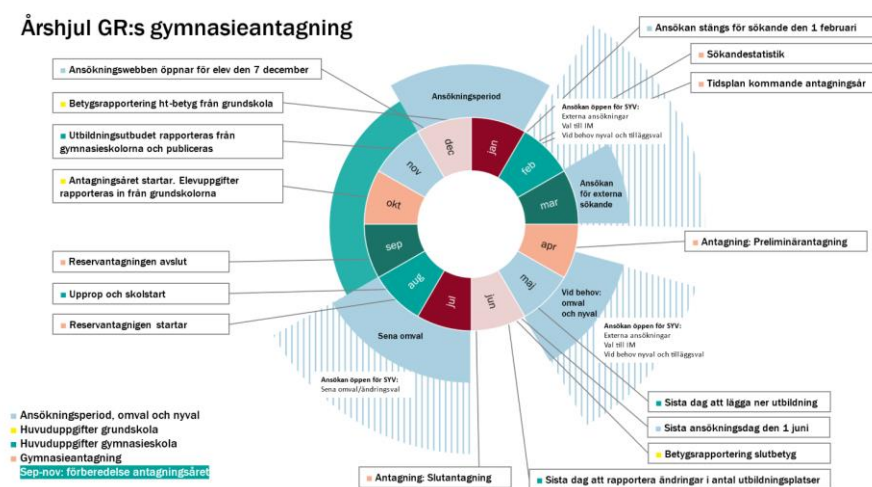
Årshjul GR:s gymnasieantagning

Ansökningswebben öppnar för elev den 7 december

Betygsrapportering ht-betyg från grundskola

Utbildningsutbudet rapporteras från gymnasieskolorna och publiceras

Antagningsåret startar. Elevuppgifter rapporteras in från grundskolorna

Reservantagningen avslut

Upprop och skolstart

Reservantagnigen startar

Ansökan stängs för sökande den 1 februari

Sökandestatistik

Tidsplan kommande antagningsår

Ansökningsperiod

Ansökan öppen för SYV:
Externa ansökningar
Val till IM
Vid behov nyval och tilläggsval

jan
feb
mar
apr
maj
jun
jul
aug
sep
okt
nov
dec

Ansökan för externa sökande

Antagning: Preliminärantagning

Vid behov: omval och nyval

Ansökan öppen för SYV:
Externa ansökningar
Val till IM
Vid behov nyval och tilläggsval

Sena omval

Ansökan öppen för SYV:
Sena omval/ändringsval

Sista dag att lägga ner utbildning

Sista ansökningsdag den 1 juni

Betygsrapportering slutbetyg

Antagning: Slutantagning

Sista dag att rapportera ändringar i antal utbildningsplatser

Ansökningsperiod, omval och nyval
Huvuduppgifter grundskola
Huvuduppgifter gymnasieskola
Gymnasieantagning
Sep-nov: förberedelse antagningsåret